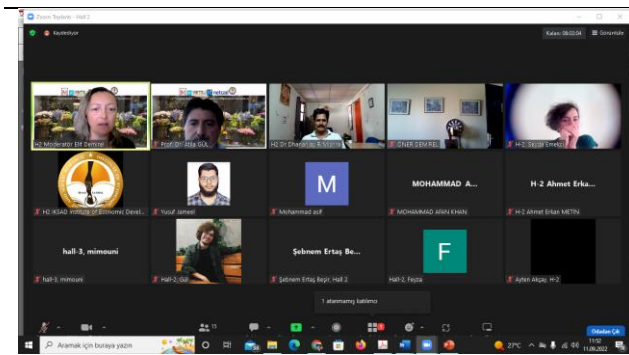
Zoom Toplantı - Hall 2

Kaydediliyor

Kalan: 00:03:04

Görüntüle

H2 Moderator Elif Demirel

Prof. Dr. Atila GÜL

H2 Dr. Dhanaraju R. Vrinda

ÖNER DEMİREL

H-2 Sezgin Emekçi

H2 IKSAD Institute of Economic Devel...

Yusuf Jameel

M

Mohammad asif

MOHAMMAD A...

MOHAMMAD AFAN KHAN

H-2 Ahmet Erka...

H-2 Ahmet Erkan METİN

hall-3, mimouni

hall-3, mimouni

Hall-2, Gül

Şebnem Ertaş Be...

Şebnem Ertaş Beşir, Hall 2

F

Hall-2, Feyza

Ayten Akçay, H-2

1 atanmamış katılımcı

15

Odadan Çık

Aramak için buraya yazın

27°C

11:52
11.06.2022